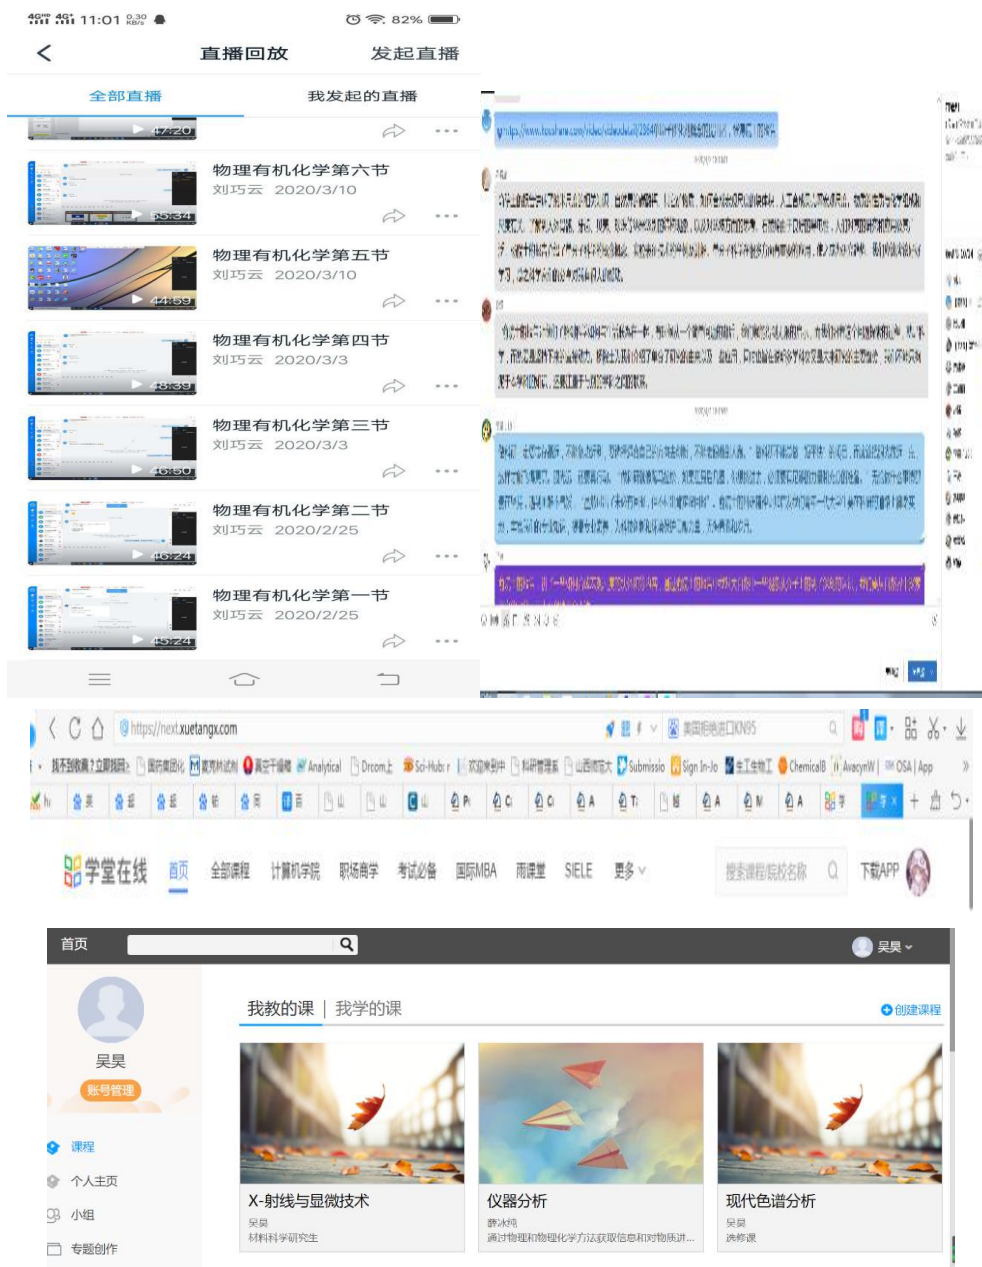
4G 4G 11:01 0.30 KB/s 82%

直播回放 发起直播

全部直播 我发起的直播

47:20

物理有机化学第六节
刘巧云 2020/3/10
55:34

物理有机化学第五节
刘巧云 2020/3/10
44:59

物理有机化学第四节
刘巧云 2020/3/3
48:39

物理有机化学第三节
刘巧云 2020/3/3
46:50

物理有机化学第二节
刘巧云 2020/2/25
46:24

物理有机化学第一节
刘巧云 2020/2/25
45:24

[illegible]

https://next.xuetangx.com

学堂在线 首页 全部课程 计算机学院 职场商学 考试必备 国际MBA 雨课堂 SIELE 更多 搜索课程/院校名称 下载APP

首页 昊昊

昊昊
账号管理
课程
个人主页
小组
专题创作

我教的课 | 我学的课 创建课程

X-射线与显微技术
昊昊
材料科学研究生

仪器分析
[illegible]
通过物理和物理化学方法获取信息和对物质进...

现代色谱分析
昊昊
选修课